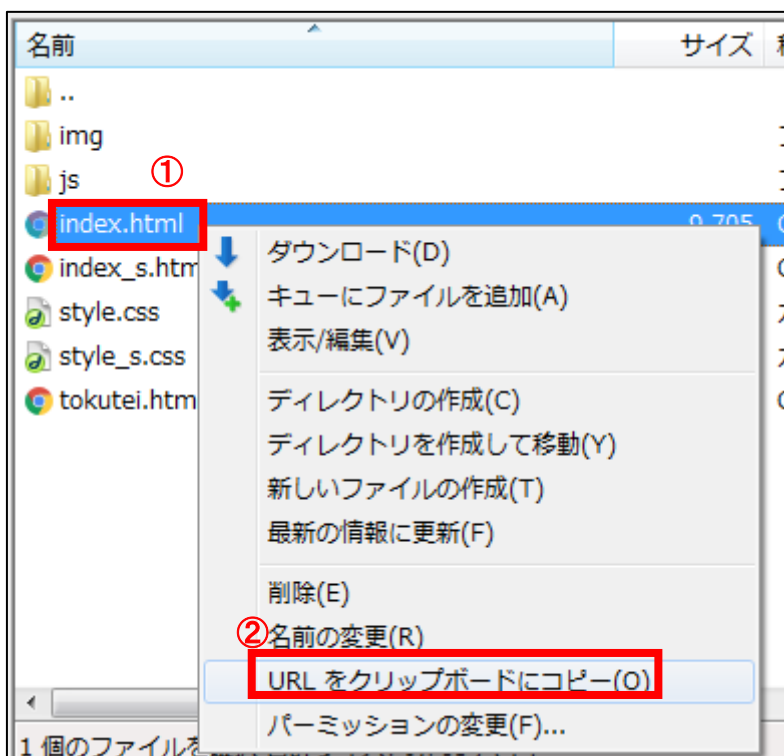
名前 サイズ 種

..

img

js

①

index.html 9,705

index_s.htm

style.css

style_s.css

tokutei.htm

ダウンロード(D)

キューにファイルを追加(A)

表示/編集(V)

ディレクトリの作成(C)

ディレクトリを作成して移動(Y)

新しいファイルの作成(T)

最新の情報に更新(F)

削除(E)

②名前の変更(R)

URL をクリップボードにコピー(O)

パーミッションの変更(F)...

1 個のファイルを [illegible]